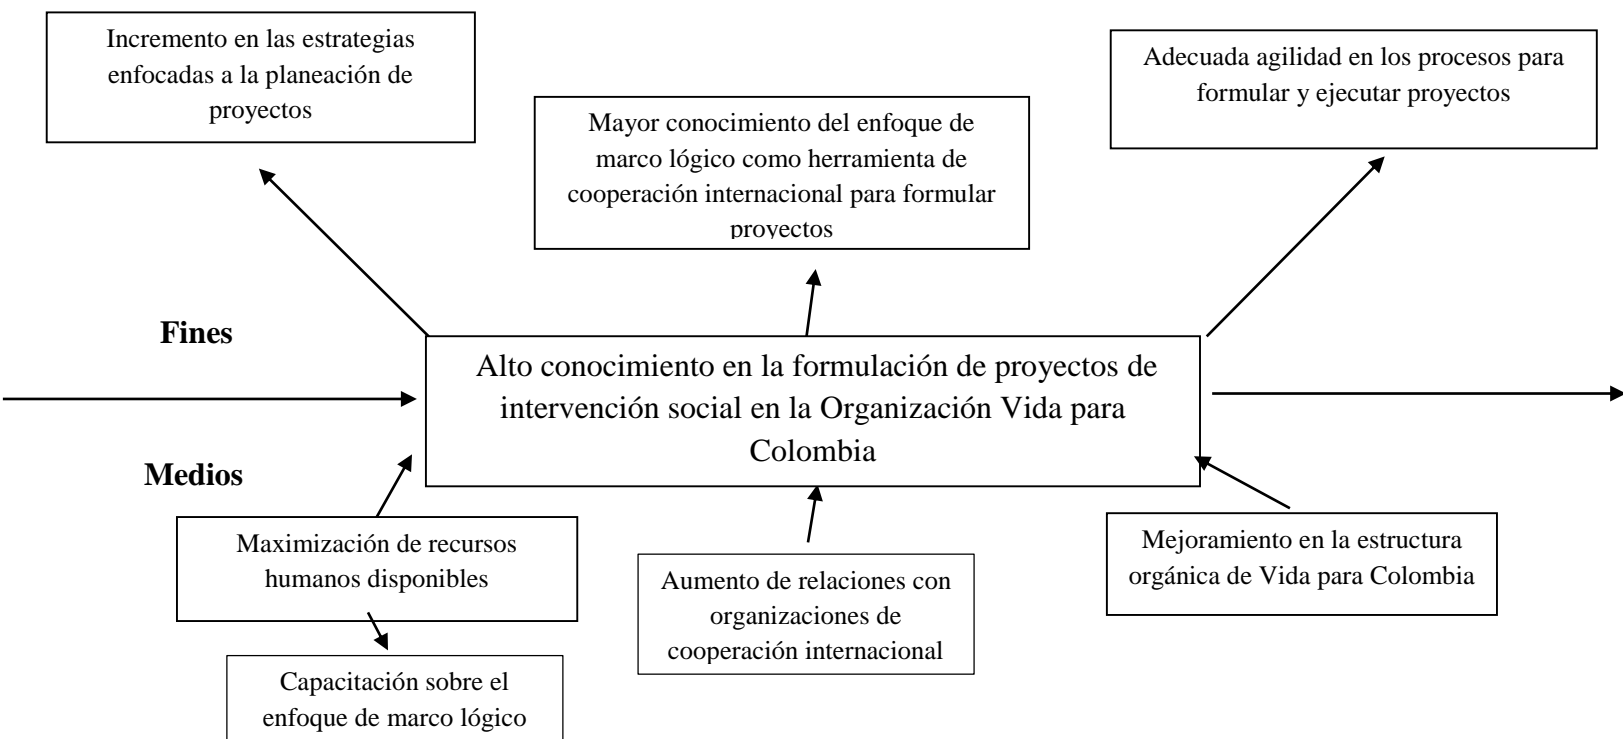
Incremento en las estrategias enfocadas a la planeación de proyectos

Mayor conocimiento del enfoque de marco lógico como herramienta de cooperación internacional para formular proyectos

Adecuada agilidad en los procesos para formular y ejecutar proyectos

Fines

Alto conocimiento en la formulación de proyectos de intervención social en la Organización Vida para Colombia

Medios

Maximización de recursos humanos disponibles

Aumento de relaciones con organizaciones de cooperación internacional

Mejoramiento en la estructura orgánica de Vida para Colombia

Capacitación sobre el enfoque de marco lógico